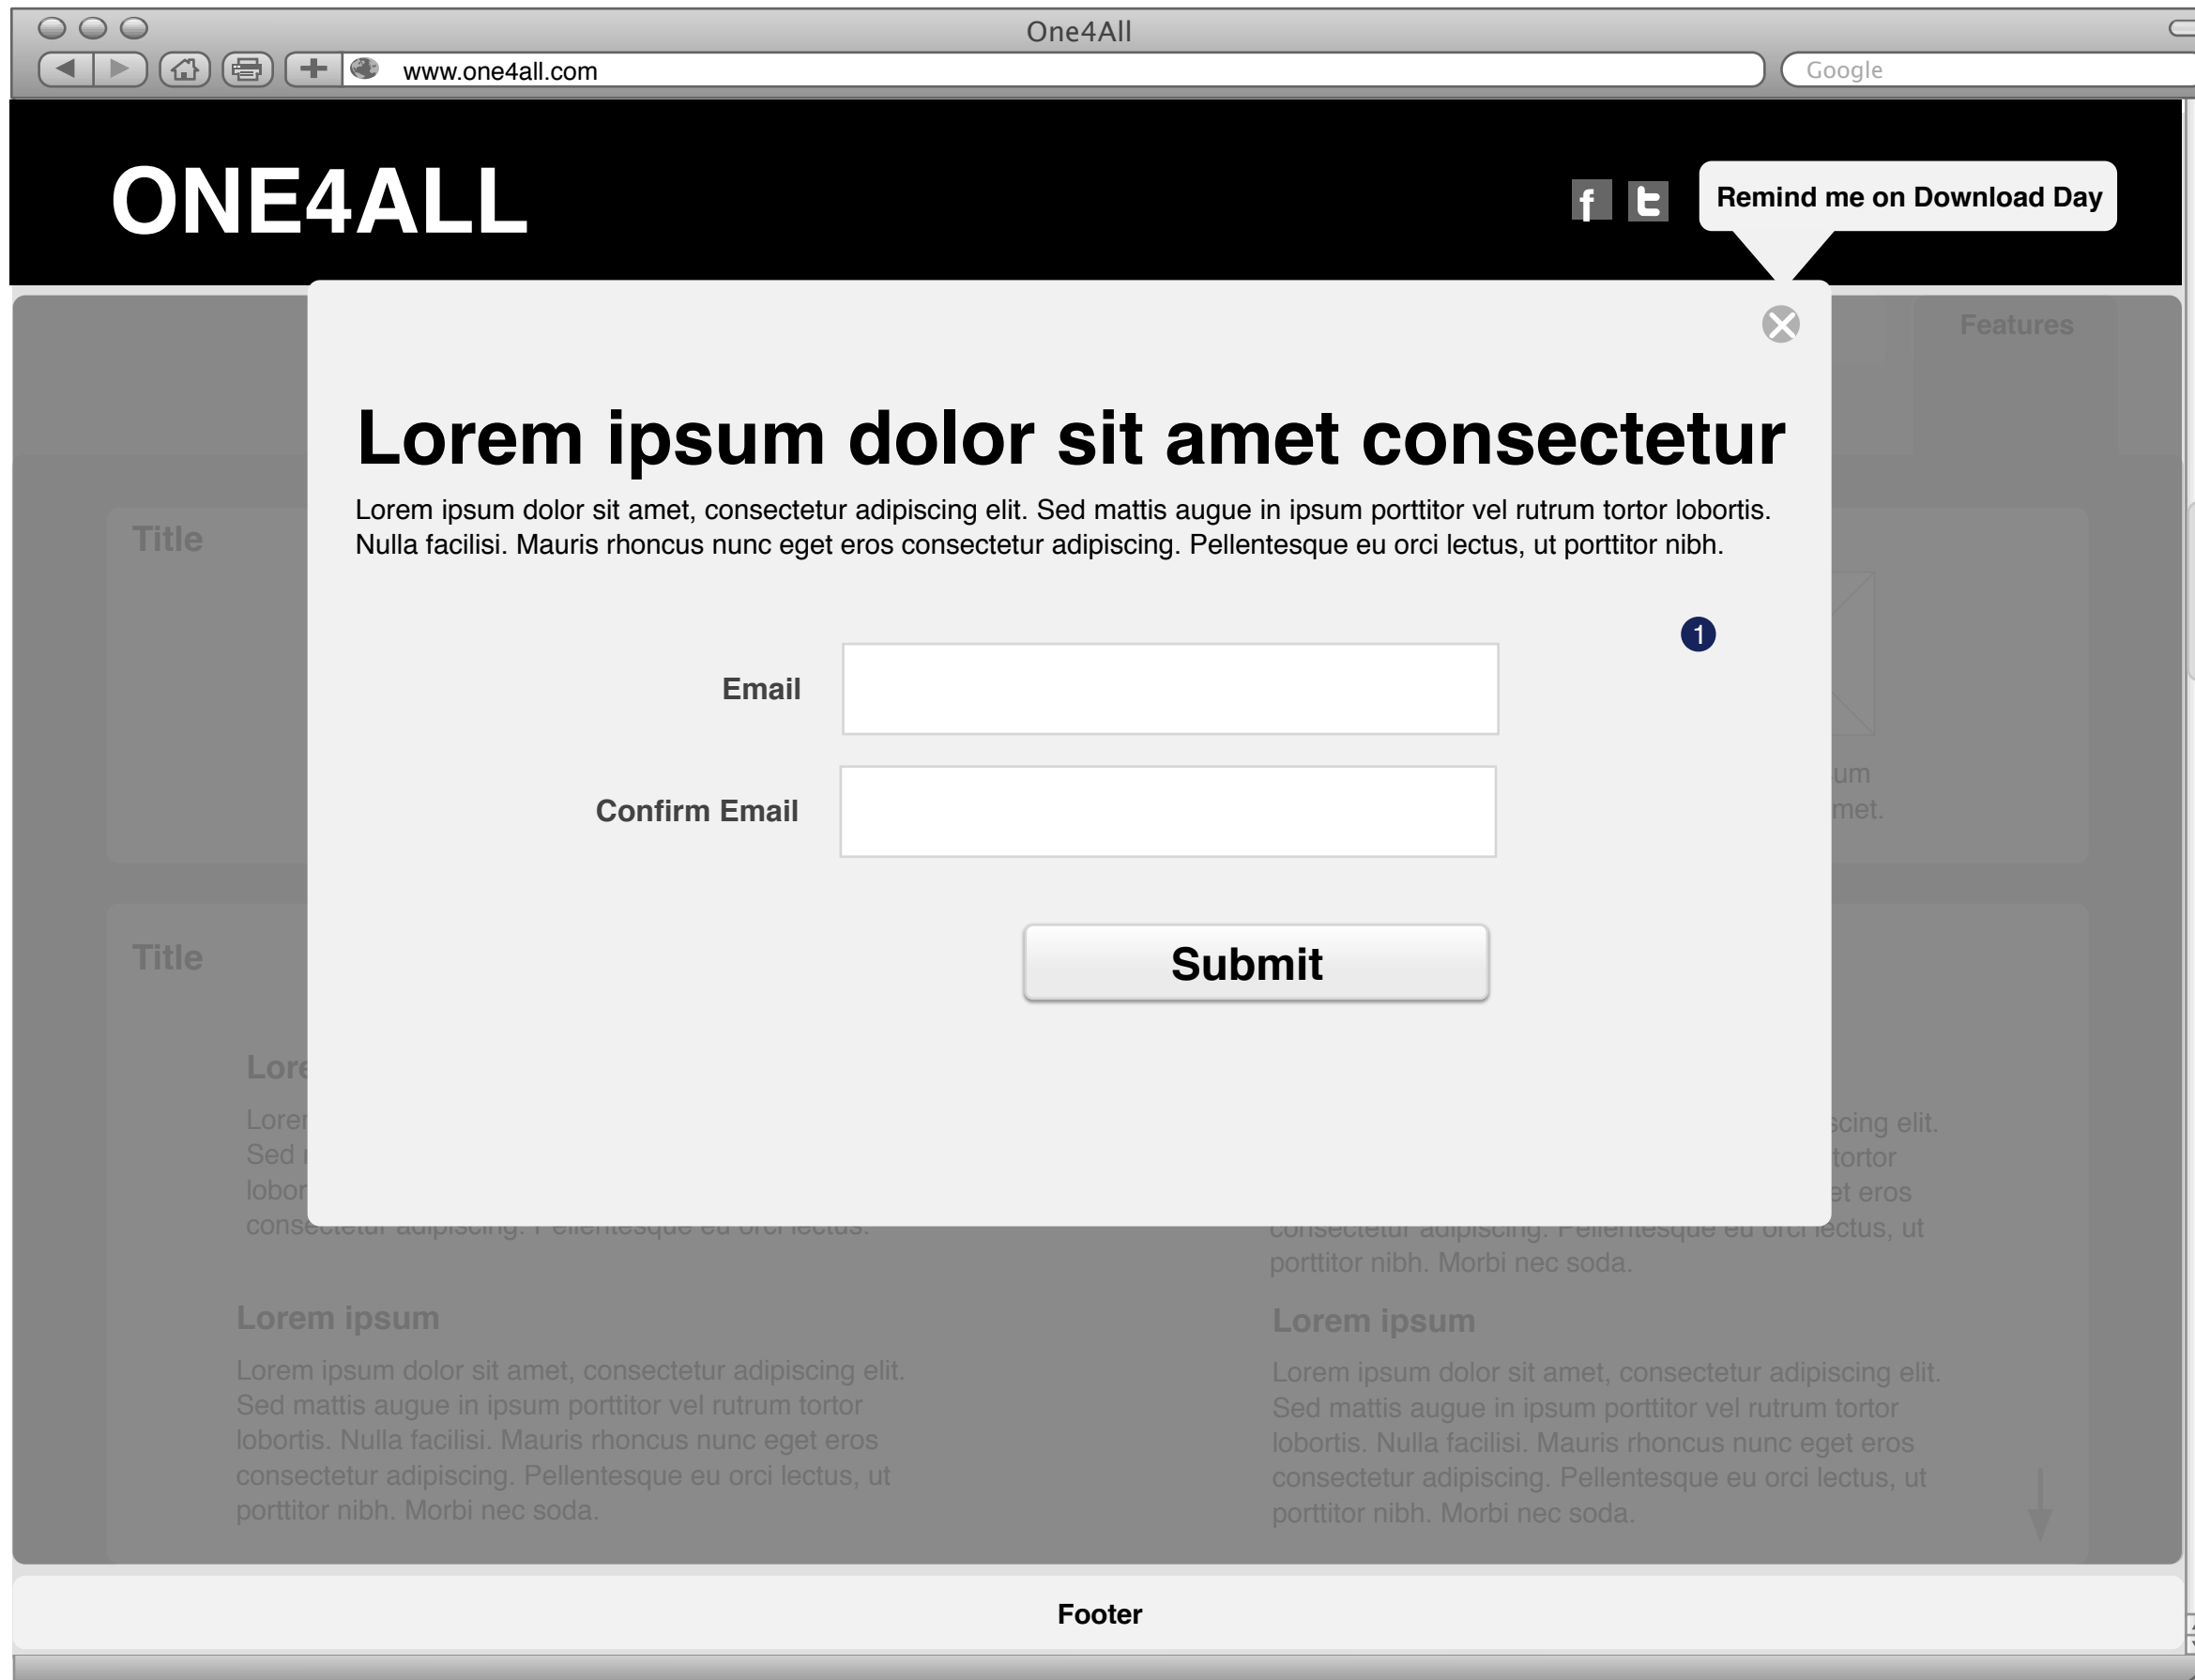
One4All

www.one4all.com

Google

ONE4ALL

Remind me on Download Day

Features

Title

Title

Lorem ipsum dolor sit amet consectetur

Lorem ipsum dolor sit amet, consectetur adipiscing elit. Sed mattis augue in ipsum porttitor vel rutrum tortor lobortis. Nulla facilisi. Mauris rhoncus nunc eget eros consectetur adipiscing. Pellentesque eu orci lectus, ut porttitor nibh.

1

Email

Confirm Email

Submit

um
met.

Lore
Lorer
Sed
lobor
consectetur adipiscing. Pellentesque eu orci lectus.

scing elit.
tortor
et eros
consectetur adipiscing. Pellentesque eu orci lectus, ut porttitor nibh. Morbi nec soda.

Lorem ipsum

Lorem ipsum dolor sit amet, consectetur adipiscing elit. Sed mattis augue in ipsum porttitor vel rutrum tortor lobortis. Nulla facilisi. Mauris rhoncus nunc eget eros consectetur adipiscing. Pellentesque eu orci lectus, ut porttitor nibh. Morbi nec soda.

Lorem ipsum

Lorem ipsum dolor sit amet, consectetur adipiscing elit. Sed mattis augue in ipsum porttitor vel rutrum tortor lobortis. Nulla facilisi. Mauris rhoncus nunc eget eros consectetur adipiscing. Pellentesque eu orci lectus, ut porttitor nibh. Morbi nec soda.

Footer